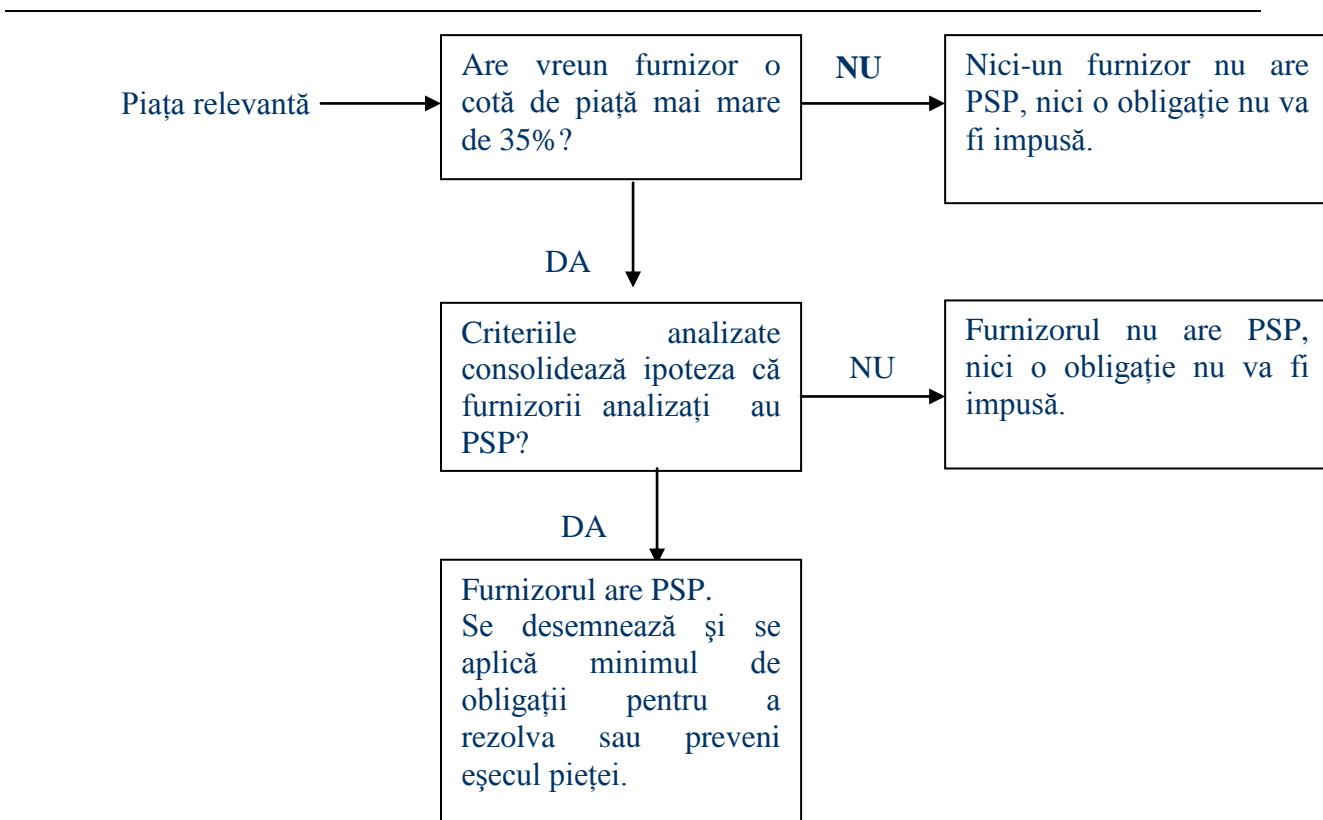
Piața relevantă

Are vreun furnizor o cotă de piață mai mare de 35%?

NU

Nici-un furnizor nu are PSP, nici o obligație nu va fi impusă.

DA

Criteriile analizate consolidează ipoteza că furnizorii analizați au PSP?

NU

Furnizorul nu are PSP, nici o obligație nu va fi impusă.

DA

Furnizorul are PSP.
Se desemnează şi se aplică minimul de obligații pentru a rezolva sau preveni eşecul pieței.